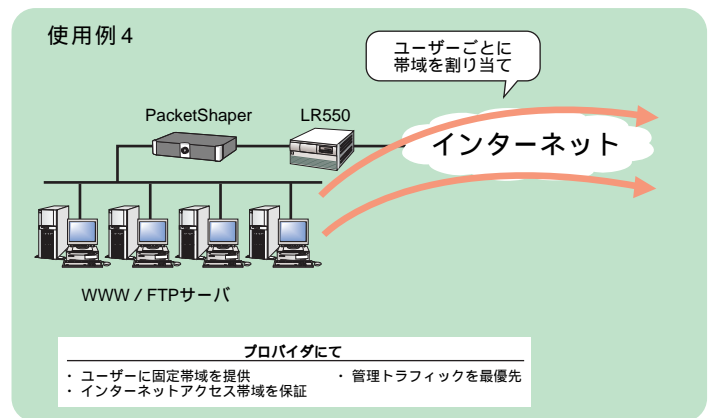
使用例 4

ユーザーごとに
帯域を割り当て

PacketShaper

LR550

インターネット

WWW / FTPサーバ

プロバイダにて

・ ユーザーに固定帯域を提供
・ インターネットアクセス帯域を保証

・ 管理トラフィックを最優先